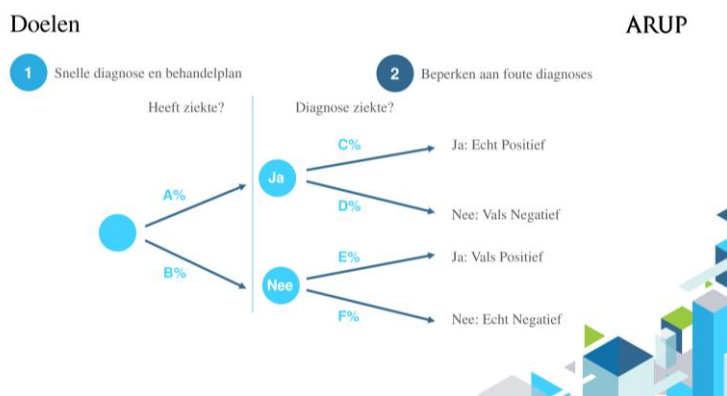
Doelen

ARUP

1 Snelle diagnose en behandelplan

2 Beperken aan foute diagnoses

Heeft ziekte?

Diagnose ziekte?

A%

B%

Ja

Nee

C%

D%

E%

F%

Ja: Echt Positief

Nee: Vals Negatief

Ja: Vals Positief

Nee: Echt Negatief